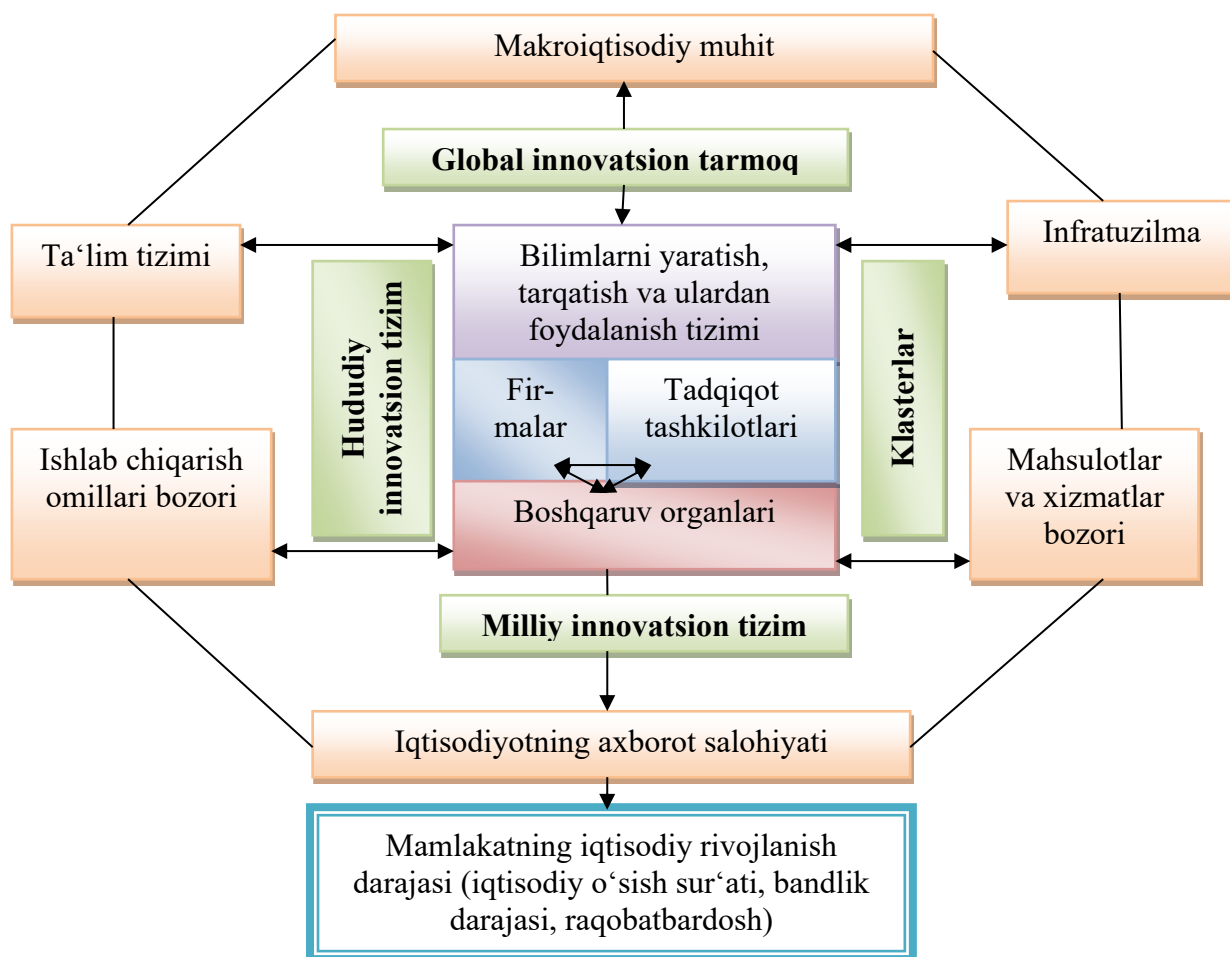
Makroiqtisodiy muhit

Global innovatsion tarmoq

Ta‘lim tizimi

Bilimlarni yaratish, tarqatish va ulardan foydalanish tizimi

Infratuzilma

Hududiy innovatsion tizim

Firmalar

Tadqiqot tashkilotlari

Klasterlar

Ishlab chiqarish omillari bozori

Boshqaruv organlari

Mahsulotlar va xizmatlar bozori

Milliy innovatsion tizim

Iqtisodiyotning axborot salohiyati

Mamlakatning iqtisodiy rivojlanish darajasi (iqtisodiy o‘sish sur‘ati, bandlik darajasi, raqobatbardosh)